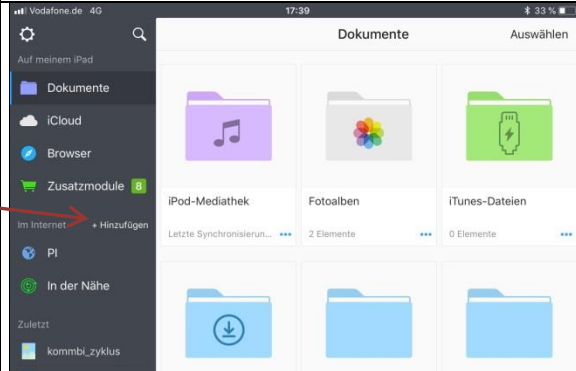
Vodafone.de 4G
17:39
33 %

Auf meinem iPad
Dokumente
iCloud
Browser
Zusatzmodule 8
Im Internet
+ Hinzufügen
PI
In der Nähe
Zuletzt
kombi_zyklus

Dokumente
Auswählen

iPod-Mediathek
Letzte Synchronisierun...

Fotoalben
2 Elemente

iTunes-Dateien
0 Elemente